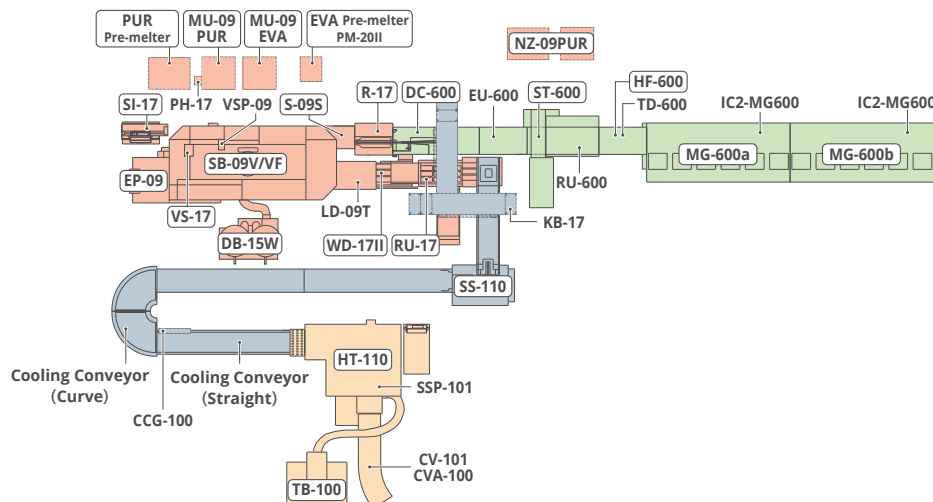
PUR Pre-melter
MU-09 PUR
MU-09 EVA
EVA Pre-melter PM-20II
NZ-09PUR
SI-17
PH-17
VSP-09
S-09S
R-17
DC-600
EU-600
ST-600
HF-600
TD-600
IC2-MG600
IC2-MG600
EP-09
SB-09V/VF
MG-600a
MG-600b
RU-600
VS-17
LD-09T
KB-17
DB-15W
WD-17II
RU-17
SS-110
Cooling Conveyor (Curve)
Cooling Conveyor (Straight)
HT-110
SSP-101
CCG-100
CV-101
CVA-100
TB-100